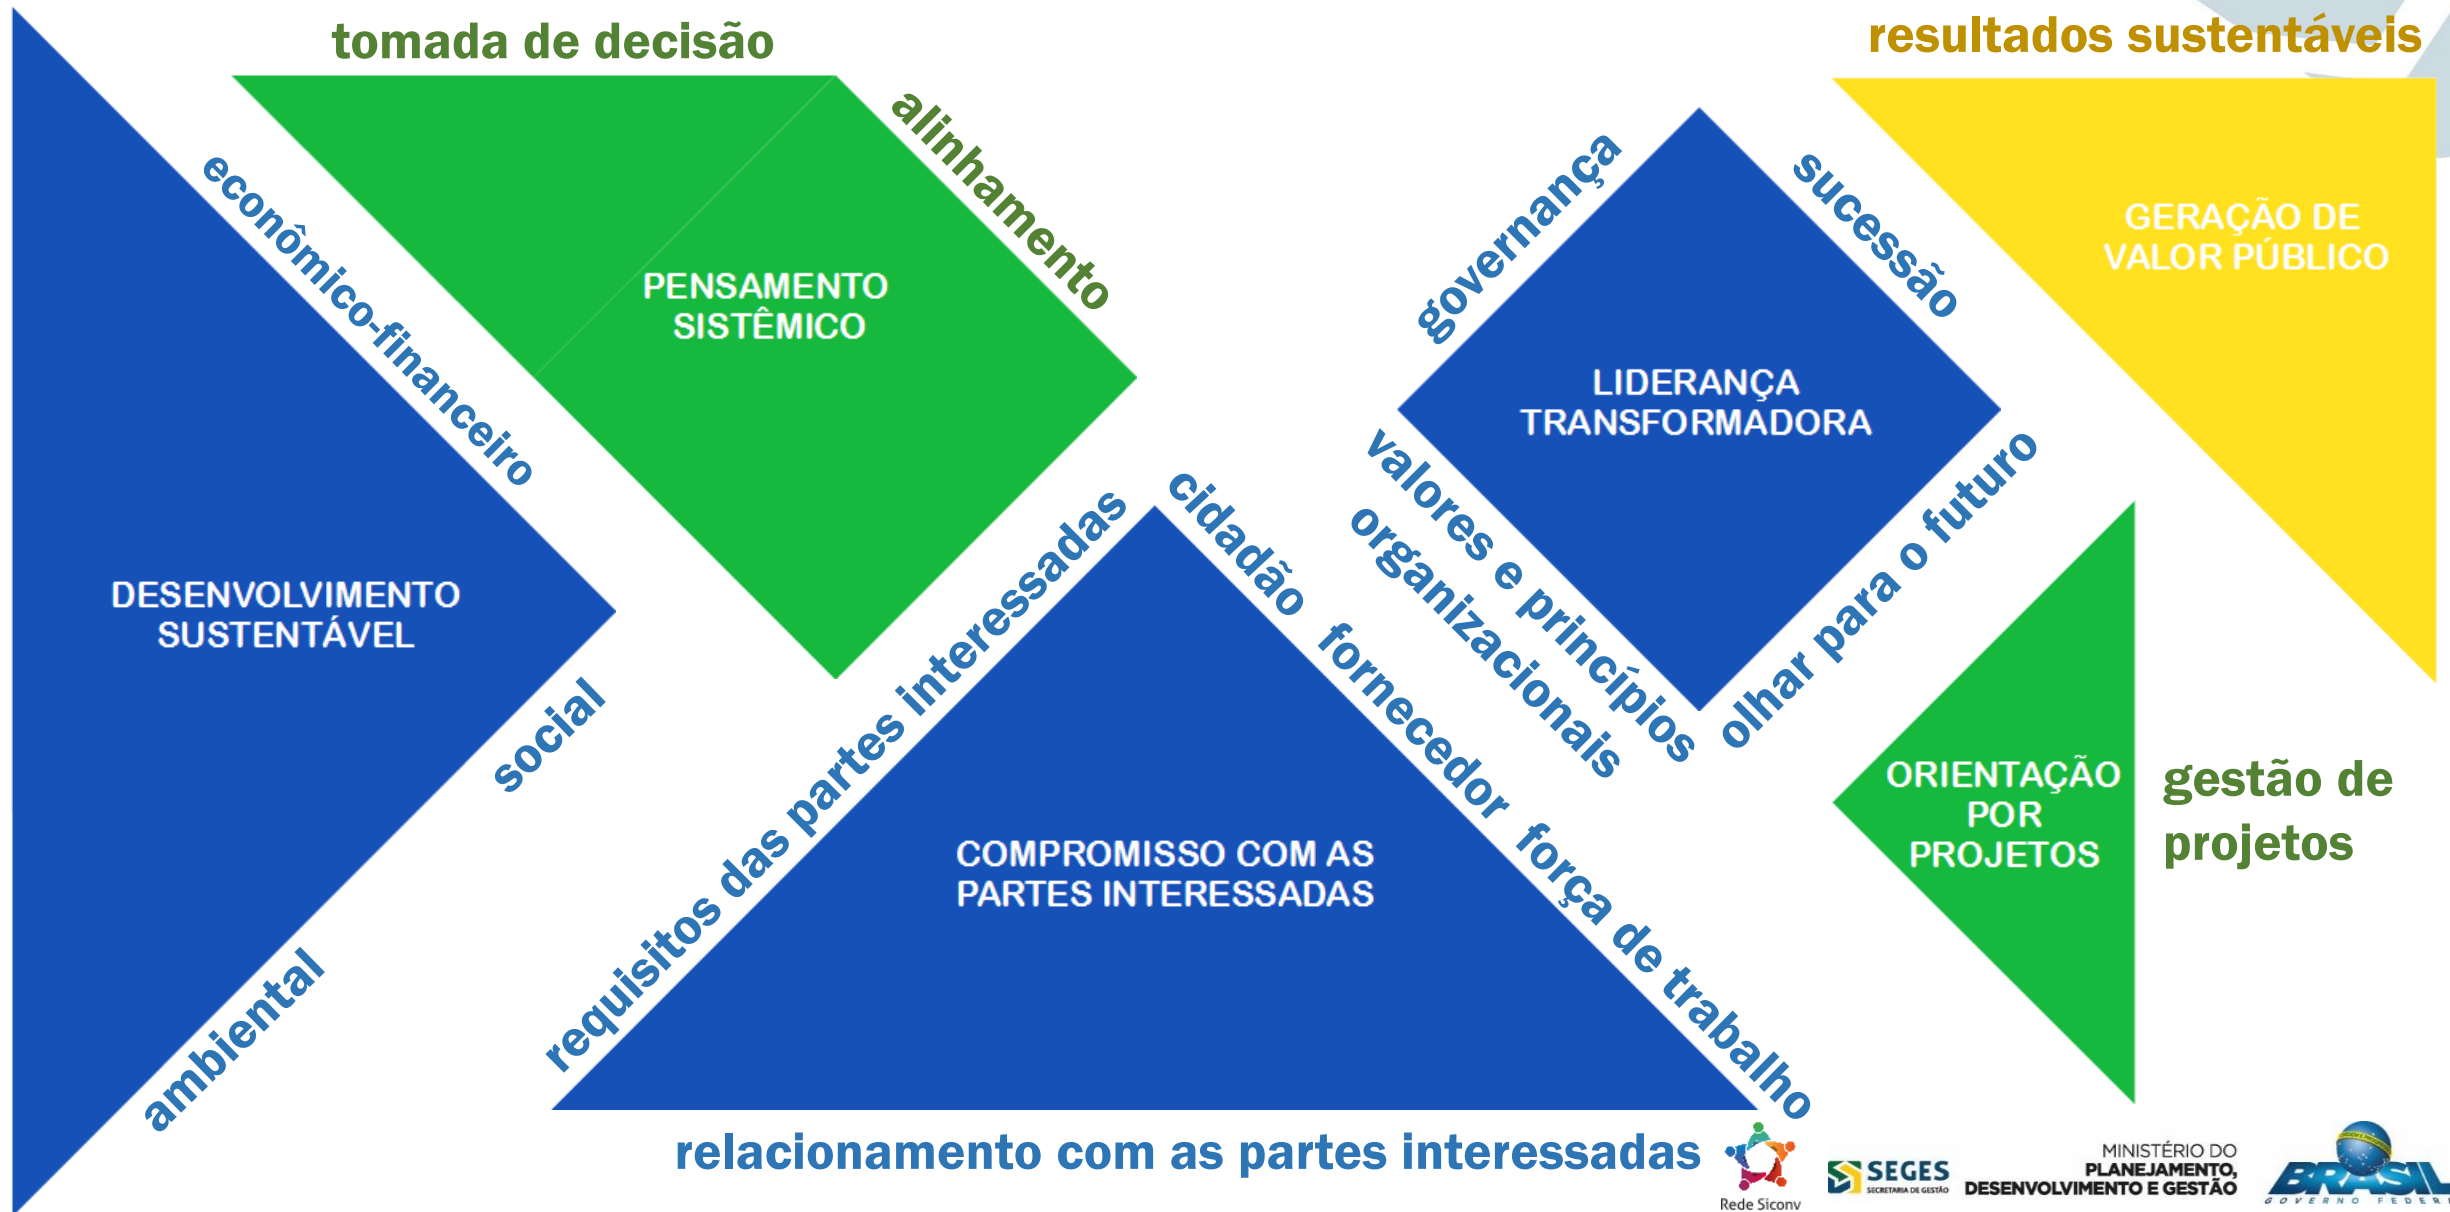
tomada de decisão

resultados sustentáveis

econômico-financeiro

PENSAMENTO SISTÊMICO

alinhamento

governança

sucessão

GERAÇÃO DE VALOR PÚBLICO

LIDERANÇA TRANSFORMADORA

DESENVOLVIMENTO SUSTENTÁVEL

social

ambiental

requisitos das partes interessadas

cidadão

fornecedor

força de trabalho

COMPROMISSO COM AS PARTES INTERESSADAS

valores e princípios organizacionais

olhar para o futuro

ORIENTAÇÃO POR PROJETOS

gestão de projetos

relacionamento com as partes interessadas

Rede Siconv

SEGES SECRETARIA DE GESTÃO

MINISTÉRIO DO PLANEJAMENTO, DESENVOLVIMENTO E GESTÃO

BRASIL GOVERNO FEDERAL